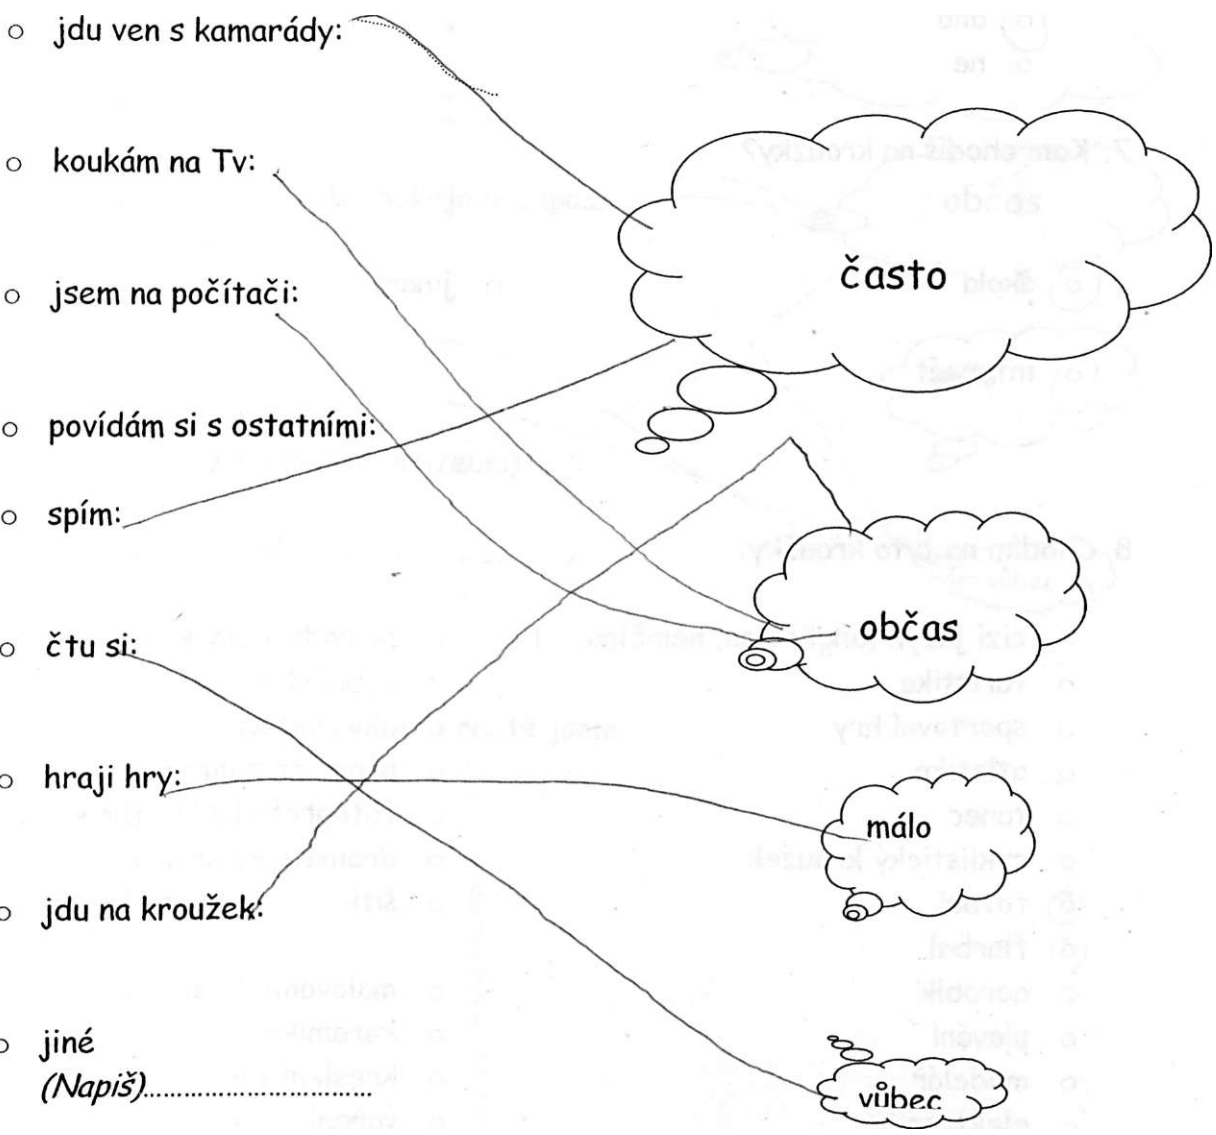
o jdu ven s kamarády:

o koukám na Tv:

o jsem na počítači:

o povídám si s ostatními:

o spím:

o čtu si:

o hraji hry:

o jdu na kroužek:

o jiné
(Napiš)................................

často

občas

málo

vůbec